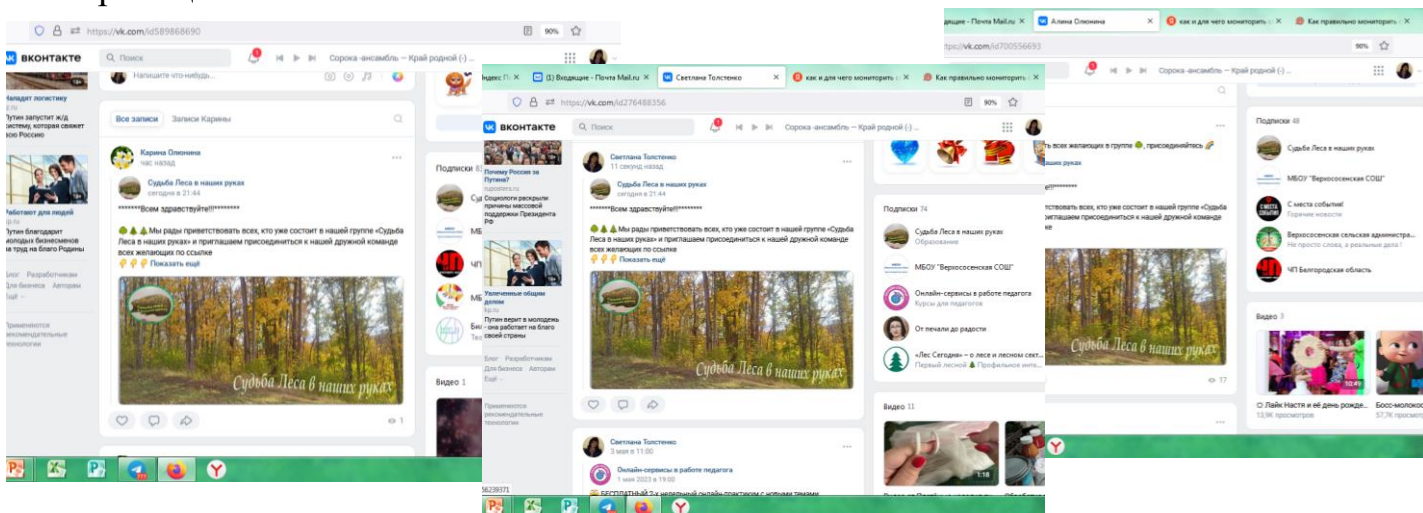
https://vk.com/id589868690

90%

ВКОНТАКТЕ

Поиск

Сорока -ансамбль — Край родной (-) ...

Напишите что-нибудь...

Наладит логистику

Путин запустит ж/д систему, которая свяжет всю Россию

Работают для людей

Путин благодарит молодых бизнесменов за труд на благо Родины

Блог Разработчикам Для бизнеса Авторам Ещё

Применяются рекомендательные технологии

Все записи Записи Карины

Карина Олюнина
час назад

Судьба Леса в наших руках
сегодня в 21:44

*******Всем здравствуйте!!!*********

Мы рады приветствовать всех, кто уже состоит в нашей группе «Судьба Леса в наших руках» и приглашаем присоединиться к нашей дружной команде всех желающих по ссылке
Показать ещё

Судьба Леса в наших руках

1

Подписки

Видео 1

Индекс П ×
(1) Входящие - Почта Mail.ru ×
Светлана Толстенко ×
как и для чего мониторить ×
Как правильно мониторить ×

https://vk.com/id276488356

90%

ВКОНТАКТЕ

Поиск

Сорока -ансамбль — Край родной (-) ...

Почему Россия за Путина?

Социологи раскрыли причины массовой поддержки Президента РФ

Увлеченные общим делом

Путин верит в молодежь - она работает на благо своей страны

Блог Разработчикам Для бизнеса Авторам Ещё

Применяются рекомендательные технологии

Светлана Толстенко
11 секунд назад

Судьба Леса в наших руках
сегодня в 21:44

*******Всем здравствуйте!!!*********

Мы рады приветствовать всех, кто уже состоит в нашей группе «Судьба Леса в наших руках» и приглашаем присоединиться к нашей дружной команде всех желающих по ссылке
Показать ещё

Судьба Леса в наших руках

Светлана Толстенко
3 мая в 11:00

Онлайн-сервисы в работе педагога
1 мая 2023 в 19:00

БЕСПЛАТНЫЙ 2-х недельный онлайн-практикум с новыми темами

Подписки 74

Судьба Леса в наших руках
Образование

МБОУ "Верхососенская СОШ"

Онлайн-сервисы в работе педагога
Курсы для педагогов

От печали до радости

«Лес Сегодня» — о лесе и лесном сект...
Первый лесной Профильное инф...

Видео 11

1:18

Алина Олюнина ×
как и для чего мониторить ×
Как правильно мониторить ×

vk.com/id700556693

90%

Сорока -ансамбль — Край родной (-) ...

всех желающих в группе , присоединяйтесь

Мы рады приветствовать всех, кто уже состоит в нашей группе «Судьба Леса в наших руках» и приглашаем присоединиться к нашей дружной команде

Судьба Леса в наших руках

17

Подписки 48

Судьба Леса в наших руках

МБОУ "Верхососенская СОШ"

С места событий!
Горячие новости

Верхососенская сельская администра...
Не просто слова, а реальные дела !

ЧП Белгородская область

Видео 3

10:49

Лайк Настя и её день рожде...
13,9К просмотров

Босс-молокос...
57,7К просмотров